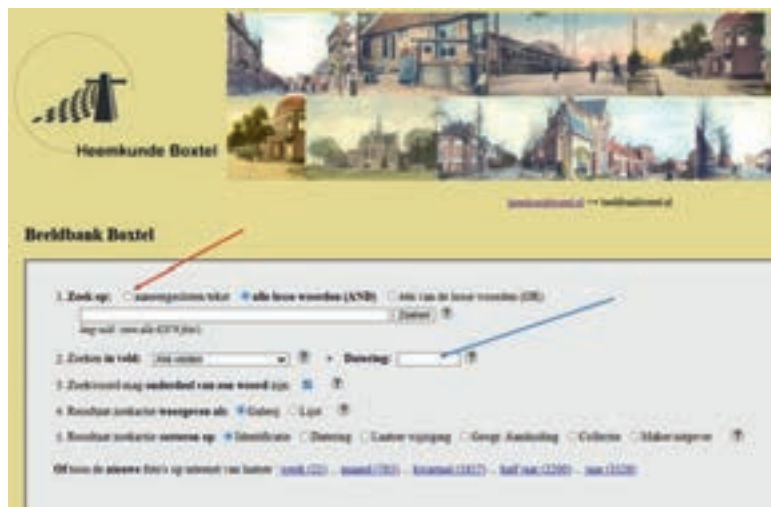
Heemkunde Boxtel

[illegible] >> beeldbankboxtel.nl

Beeldbank Boxtel

1. Zoek op: ○ aaneengesloten tekst ● alle losse woorden (AND) ○ één van de losse woorden (OR)

Zoeken ?

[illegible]

2. Zoeken in veld: Alle velden ? + Datering: ?

3. Zoekwoord mag onderdeel van een woord zijn ?

4. Resultaat zoekactie weergeven als: ● Galerij ○ Lijst ?

5. Resultaat zoekactie sorteren op: ● Identificatie ○ Datering ○ Laatste wijziging ○ Geogr. Aanduiding ○ Collectie ○ Maker/uitgever ?

Of toon de nieuwe foto's op internet van laatste week (22) - maand (783) - kwartaal (1837) - half jaar (3260) - jaar (3528)